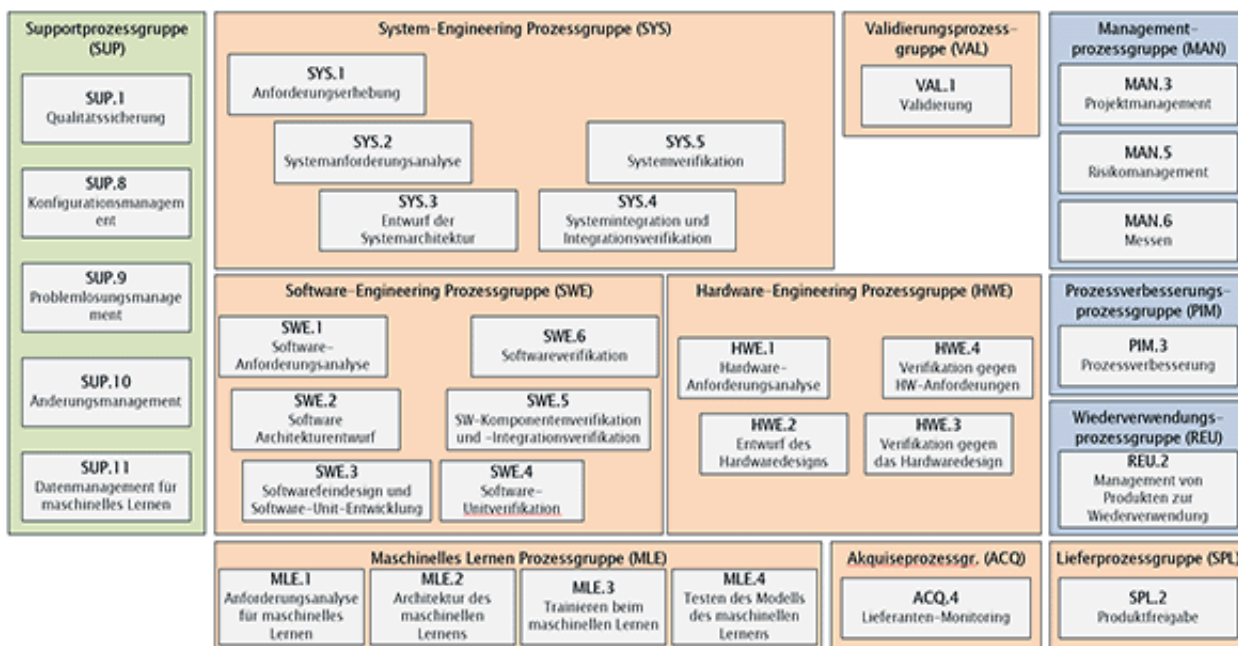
Supportprozessgruppe (SUP)

SUP.1
Qualitätssicherung

SUP.8
Konfigurationsmanagement

SUP.9
Problemlösungsmanagement

SUP.10
Änderungsmanagement

SUP.11
Datenmanagement für maschinelles Lernen

System-Engineering Prozessgruppe (SYS)

SYS.1
Anforderungserhebung

SYS.2
Systemanforderungsanalyse

SYS.5
Systemverifikation

SYS.3
Entwurf der Systemarchitektur

SYS.4
Systemintegration und Integrationsverifikation

Validierungsprozessgruppe (VAL)

VAL.1
Validierung

Managementprozessgruppe (MAN)

MAN.3
Projektmanagement

MAN.5
Risikomanagement

MAN.6
Messen

Software-Engineering Prozessgruppe (SWE)

SWE.1
Software-Anforderungsanalyse

SWE.6
Softwareverifikation

SWE.2
Software Architekturentwurf

SWE.5
SW-Komponentenverifikation und -Integrationsverifikation

SWE.3
Softwarefeindesign und Software-Unit-Entwicklung

SWE.4
Software-Unitverifikation

Hardware-Engineering Prozessgruppe (HWE)

HWE.1
Hardware-Anforderungsanalyse

HWE.4
Verifikation gegen HW-Anforderungen

HWE.2
Entwurf des Hardwaredesigns

HWE.3
Verifikation gegen das Hardwaredesign

Prozessverbesserungsprozessgruppe (PIM)

PIM.3
Prozessverbesserung

Wiederverwendungsprozessgruppe (REU)

REU.2
Management von Produkten zur Wiederverwendung

Maschinelles Lernen Prozessgruppe (MLE)

MLE.1
Anforderungsanalyse für maschinelles Lernen

MLE.2
Architektur des maschinellen Lernens

MLE.3
Trainieren beim maschinellen Lernen

MLE.4
Testen des Modells des maschinellen Lernens

Akquiseprozessgr. (ACQ)

ACQ.4
Lieferanten-Monitoring

Lieferprozessgruppe (SPL

SPL.2
Produktfreigabe